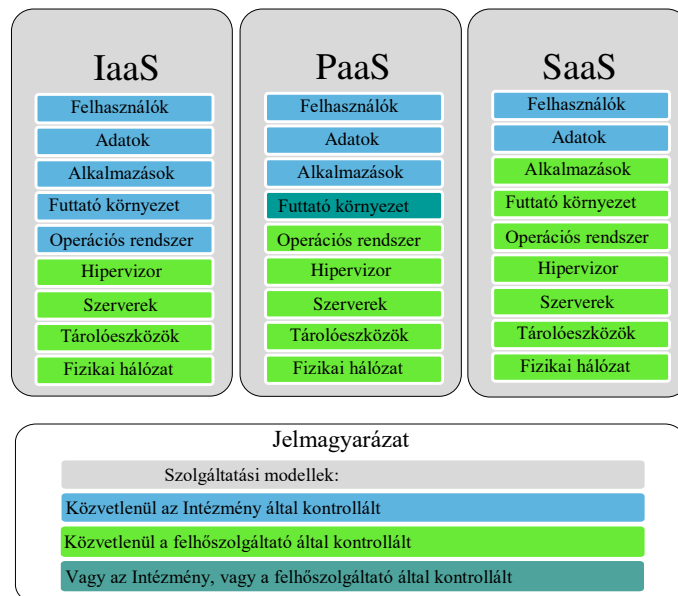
IaaS

Felhasználók

Adatok

Alkalmazások

Futtató környezet

Operációs rendszer

Hipervizor

Szerverek

Tárolóeszközök

Fizikai hálózat

PaaS

Felhasználók

Adatok

Alkalmazások

Futtató környezet

Operációs rendszer

Hipervizor

Szerverek

Tárolóeszközök

Fizikai hálózat

SaaS

Felhasználók

Adatok

Alkalmazások

Futtató környezet

Operációs rendszer

Hipervizor

Szerverek

Tárolóeszközök

Fizikai hálózat

Jelmagyarázat

Szolgáltatási modellek:

Közvetlenül az Intézmény által kontrollált

Közvetlenül a felhőszolgáltató által kontrollált

Vagy az Intézmény, vagy a felhőszolgáltató által kontrollált